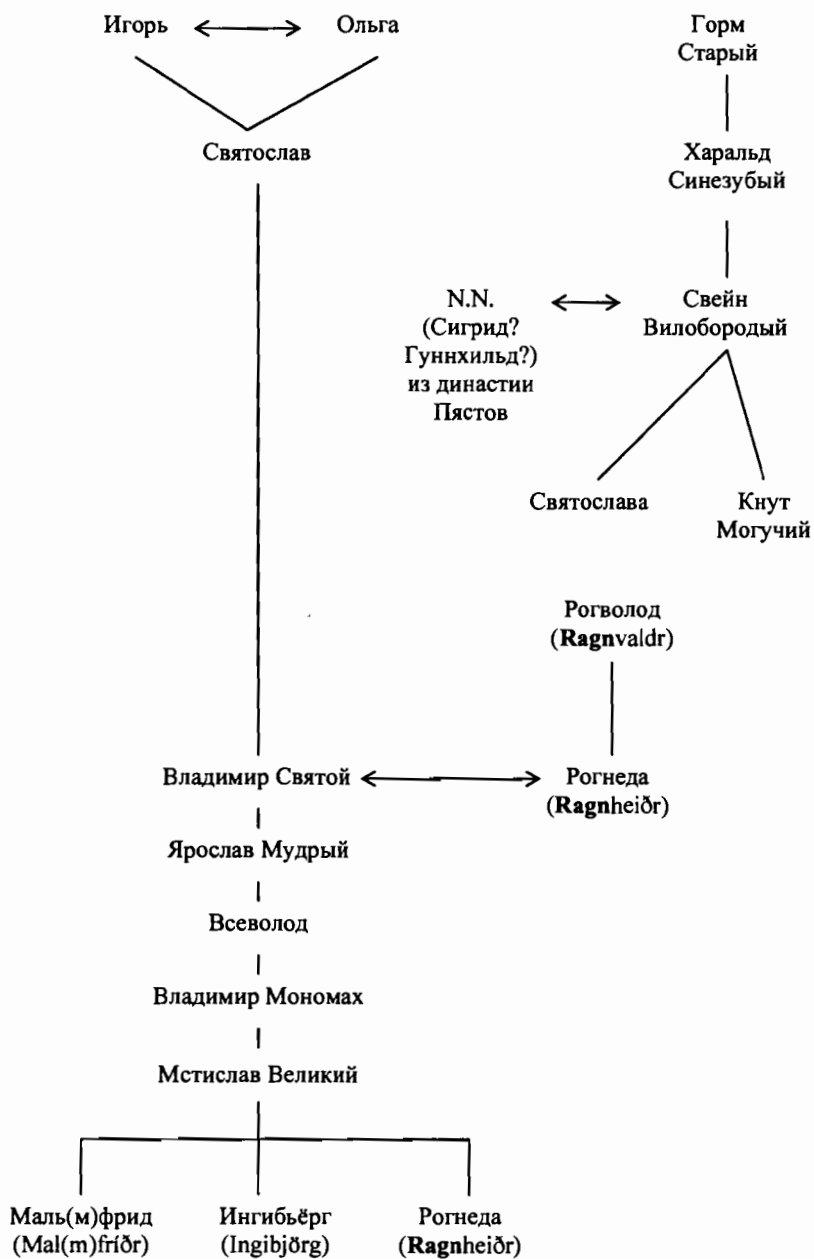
Игорь ⟷ Ольга

Святослав

Горм Старый

Харальд Синезубый

N.N. (Сигрид? Гуннхильд?) из династии Пястов ⟷ Свейн Вилобородый

Святослава

Кнут Могучий

Рогволод (**Ragn**valdr)

Владимир Святой ⟷ Рогнеда (**Ragn**heiðr)

Ярослав Мудрый

Всеволод

Владимир Мономах

Мстислав Великий

Маль(м)фрид (Mal(m)fríðr)

Ингибьёрг (Ingibjörg)

Рогнеда (**Ragn**heiðr)